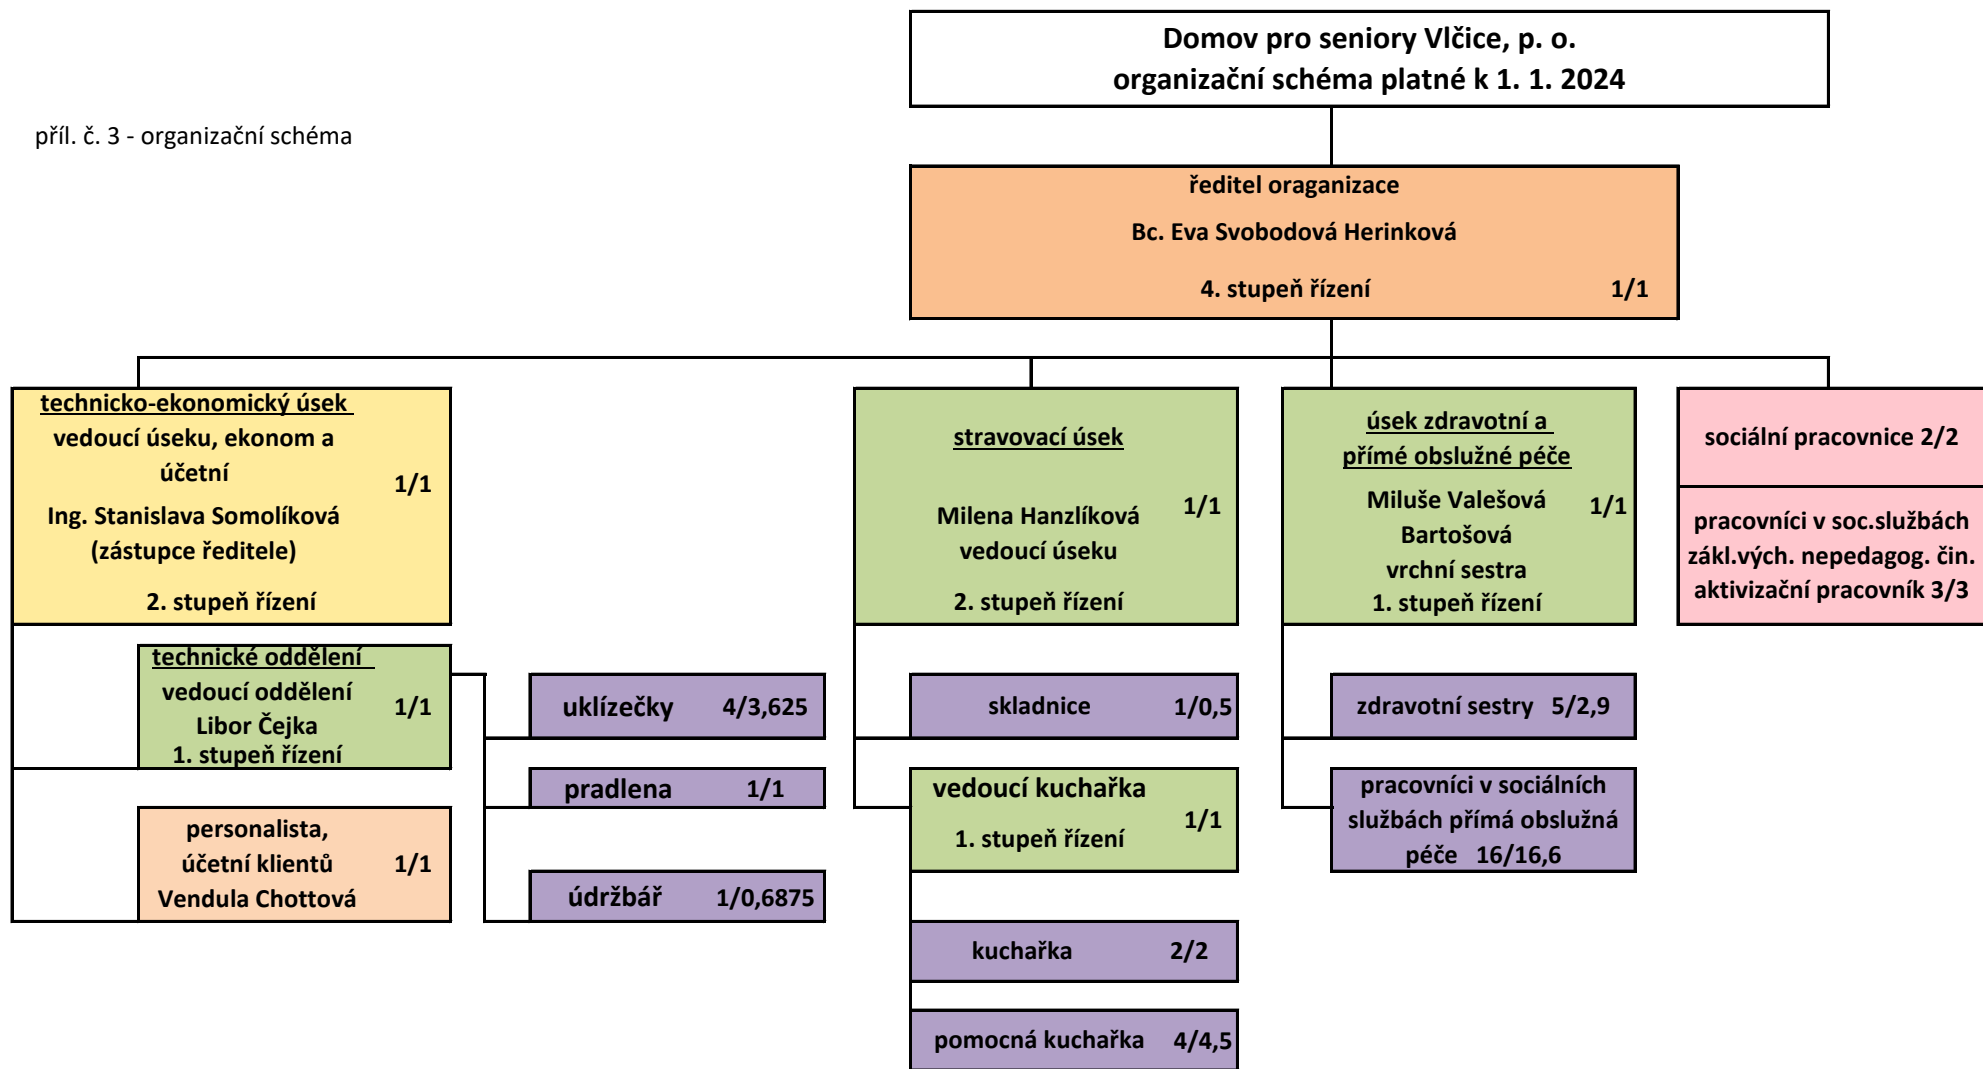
Domov pro seniory Vlčice, p. o.
organizační schéma platné k 1. 1. 2024

příl. č. 3 - organizační schéma

ředitel oraganizace
Bc. Eva Svobodová Herinková
4. stupeň řízení 1/1

technicko-ekonomický úsek
vedoucí úseku, ekonom a účetní 1/1
Ing. Stanislava Somolíková
(zástupce ředitele)
2. stupeň řízení

stravovací úsek
Milena Hanzlíková 1/1
vedoucí úseku
2. stupeň řízení

úsek zdravotní a přímé obslužné péče
Miluše Valešová 1/1
Bartošová
vrchní sestra
1. stupeň řízení

sociální pracovnice 2/2

pracovníci v soc.službách zákl.vých. nepedagog. čin. aktivizační pracovník 3/3

technické oddělení
vedoucí oddělení 1/1
Libor Čejka
1. stupeň řízení

personalista, účetní klientů 1/1
Vendula Chottová

uklízečky 4/3,625

pradlena 1/1

údržbář 1/0,6875

skladnice 1/0,5

vedoucí kuchařka 1/1
1. stupeň řízení

kuchařka 2/2

pomocná kuchařka 4/4,5

zdravotní sestry 5/2,9

pracovníci v sociálních službách přímá obslužná péče 16/16,6